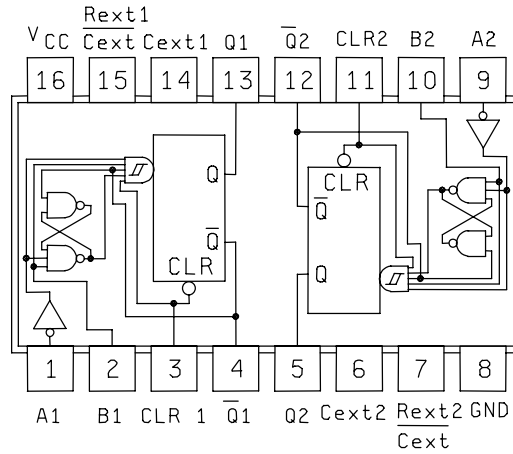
$V_{CC}$ Rext1 $\overline{Cext}$ Cext1 Q1 $\overline{Q}2$ CLR2 B2 A2

16 15 14 13 12 11 10 9

Q
$\overline{Q}$
CLR

CLR
$\overline{Q}$
Q

1 2 3 4 5 6 7 8

A1 B1 CLR 1 $\overline{Q}1$ Q2 Cext2 Rext2 $\overline{Cext}$ GND